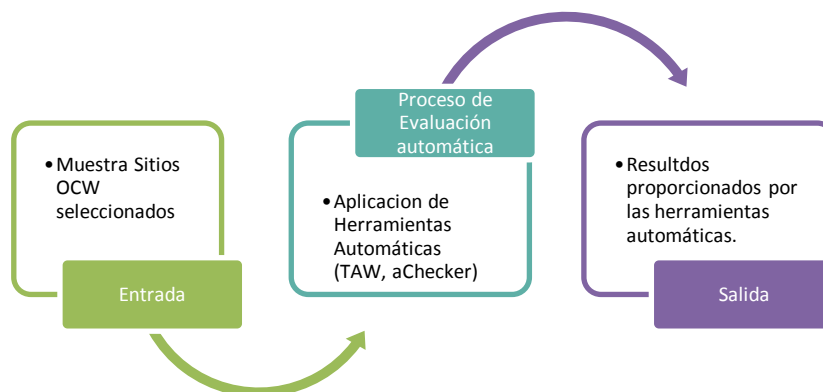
• Muestra Sitios OCW seleccionados

Entrada

Proceso de Evaluación automática

• Aplicacion de Herramientas Automáticas (TAW, aChecker)

• Resultdos proporcionados por las herramientas automáticas.

Salida